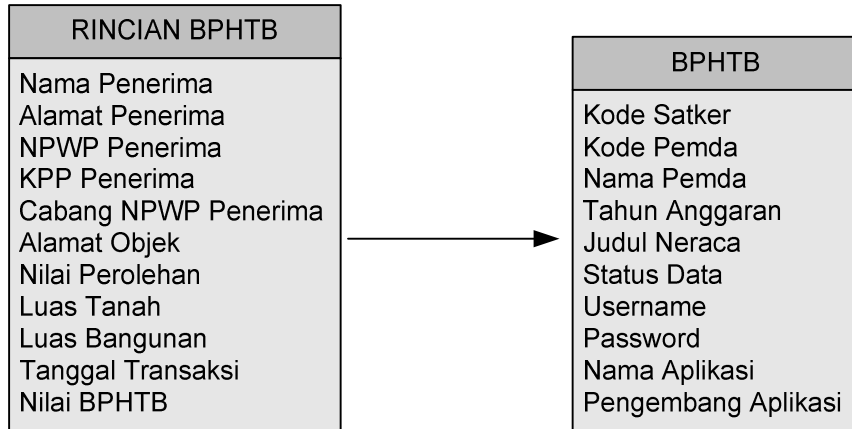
RINCIAN BPHTB

Nama Penerima
Alamat Penerima
NPWP Penerima
KPP Penerima
Cabang NPWP Penerima
Alamat Objek
Nilai Perolehan
Luas Tanah
Luas Bangunan
Tanggal Transaksi
Nilai BPHTB

BPHTB

Kode Satker
Kode Pemda
Nama Pemda
Tahun Anggaran
Judul Neraca
Status Data
Username
Password
Nama Aplikasi
Pengembang Aplikasi